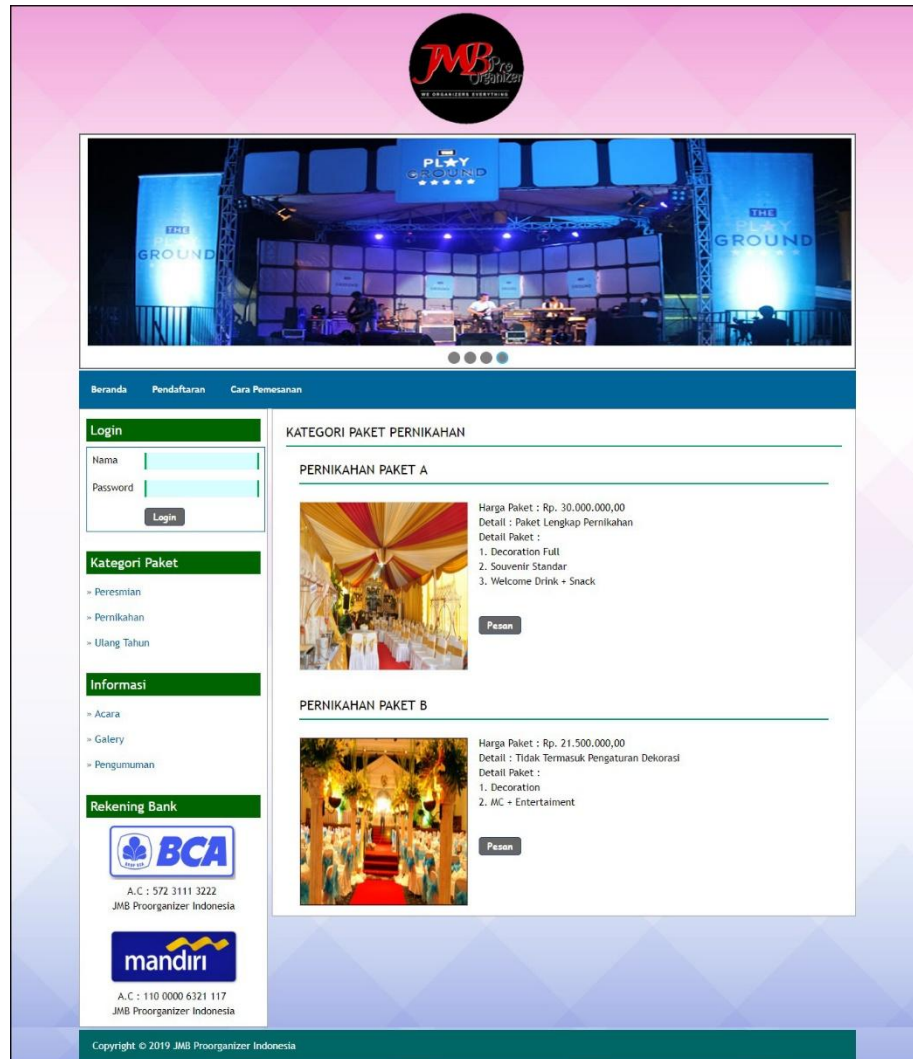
JMB Pro Organizer
WE ORGANIZERS EVERYTHING

PLAY GROUND

THE GROUND

THE PLAY GROUND

Beranda Pendaftaran Cara Pemesanan

Login
Nama
Password
Login

Kategori Paket
» Peresmian
» Pernikahan
» Ulang Tahun

Informasi
» Acara
» Galery
» Pengumuman

Rekening Bank
BCA
A.C : 572 3111 3222
JMB Proorganizer Indonesia

mandiri
A.C : 110 0000 6321 117
JMB Proorganizer Indonesia

KATEGORI PAKET PERNIKAHAN

PERNIKAHAN PAKET A

Harga Paket : Rp. 30.000.000,00
Detail : Paket Lengkap Pernikahan
Detail Paket :
1. Decoration Full
2. Souvenir Standar
3. Welcome Drink + Snack

Pesan

PERNIKAHAN PAKET B

Harga Paket : Rp. 21.500.000,00
Detail : Tidak Termasuk Pengaturan Dekorasi
Detail Paket :
1. Decoration
2. MC + Entertaiment

Pesan

Copyright © 2019 JMB Proorganizer Indonesia